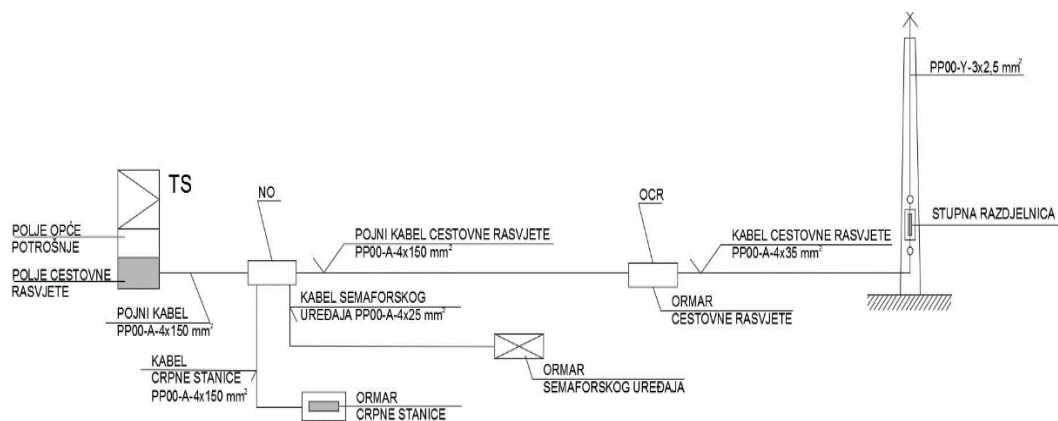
PP00-Y-3x2,5 mm$^2$

TS

POLJE OPĆE POTROŠNJE

POLJE CESTOVNE RASVJETE

NO

POJNI KABEL CESTOVNE RASVJETE
PP00-A-4x150 mm$^2$

OCR

KABEL CESTOVNE RASVJETE
PP00-A-4x35 mm$^2$

STUPNA RAZDJELNICA

POJNI KABEL
PP00-A-4x150 mm$^2$

KABEL SEMAFORSKOG
UREĐAJA PP00-A-4x25 mm$^2$

ORMAR
CESTOVNE RASVJETE

KABEL
CRPNE STANICE
PP00-A-4x150 mm$^2$

ORMAR
SEMAFORSKOG UREĐAJA

ORMAR
CRPNE STANICE